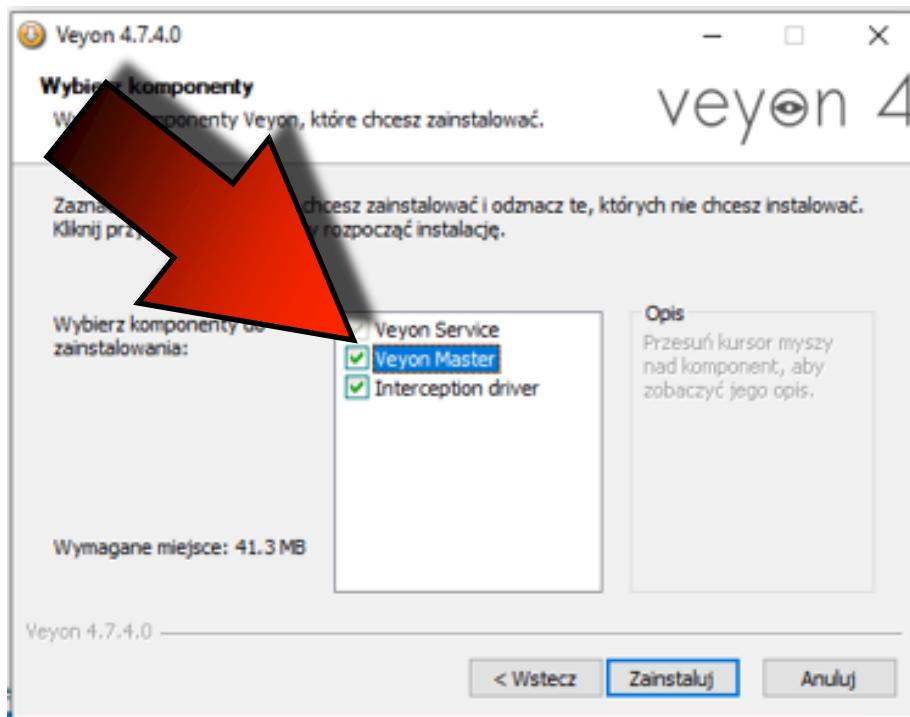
Veyon 4.7.4.0

Wybierz komponenty

W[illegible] komponenty Veyon, które chcesz zainstalować.

veyon 4

Zazna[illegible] chcesz zainstalować i odznacz te, których nie chcesz instalować. Kliknij przy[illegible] rozpocząć instalację.

Wybierz komponenty do zainstalowania:

Veyon Service
Veyon Master
Interception driver

Opis
Przesuń kursor myszy nad komponent, aby zobaczyć jego opis.

Wymagane miejsce: 41.3 MB

Veyon 4.7.4.0

< Wstecz
Zainstaluj
Anuluj